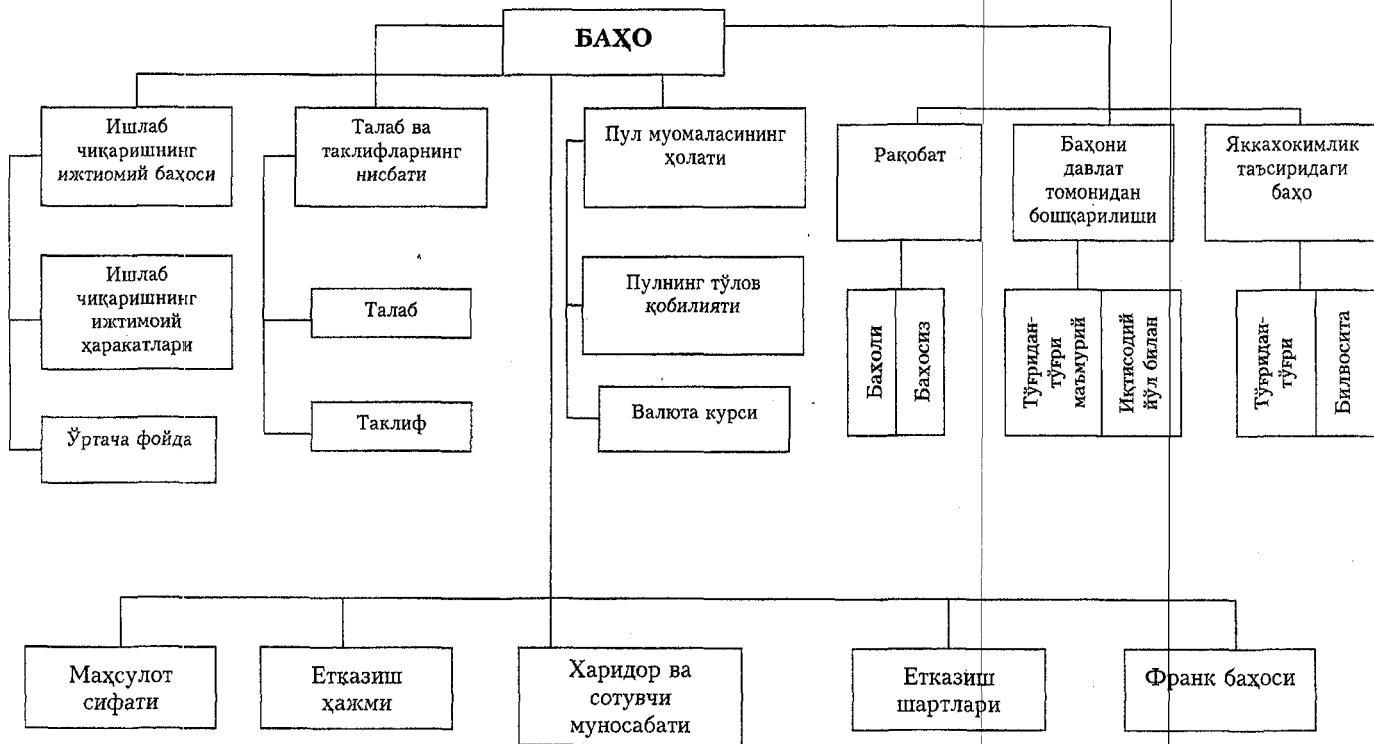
БАҲО

Ишлаб чиқаришнинг ижтиомий баҳоси

Ишлаб чиқаришнинг ижтимоий ҳаракатлари

Ўртача фойда

Талаб ва таклифларнинг нисбати

Талаб

Таклиф

Пул муомаласининг ҳолати

Пулнинг тўлов қобилияти

Валюта курси

Рақобат

Баҳоли

Баҳосиз

Баҳони давлат томонидан бошқарилиши

Тўғридан-тўғри маъмурий

Иқтисодий йўл билан

Яккаҳокимлик таъсиридаги баҳо

Тўғридан-тўғри

Билвосита

Маҳсулот сифати

Етқазиш ҳажми

Харидор ва сотувчи муносабати

Етказиш шартлари

Франк баҳоси